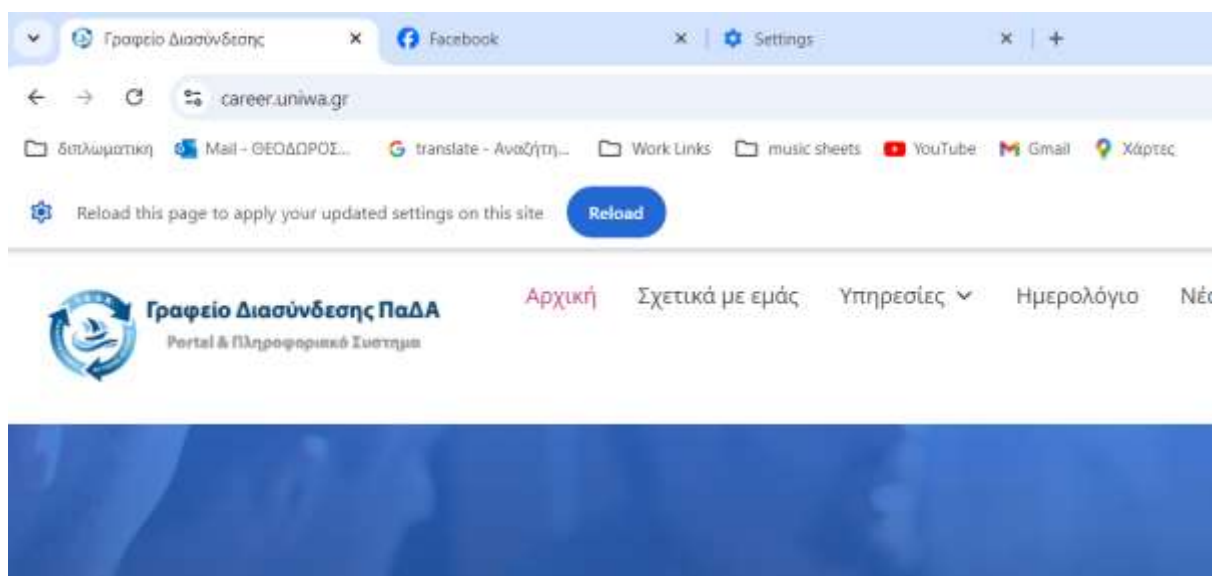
Γραφείο Διασύνδεσης ×
Facebook ×
Settings ×
+

career.uniwa.gr

διπλωματικη
Mail - ΘΕΟΔΩΡΟΣ...
translate - Αναζήτη...
Work Links
music sheets
YouTube
Gmail
Χάρτες

Reload this page to apply your updated settings on this site
Reload

Γραφείο Διασύνδεσης ΠαΔΑ
Portal & Πληροφοριακό Σύστημα

Αρχική
Σχετικά με εμάς
Υπηρεσίες
Ημερολόγιο
Νέ